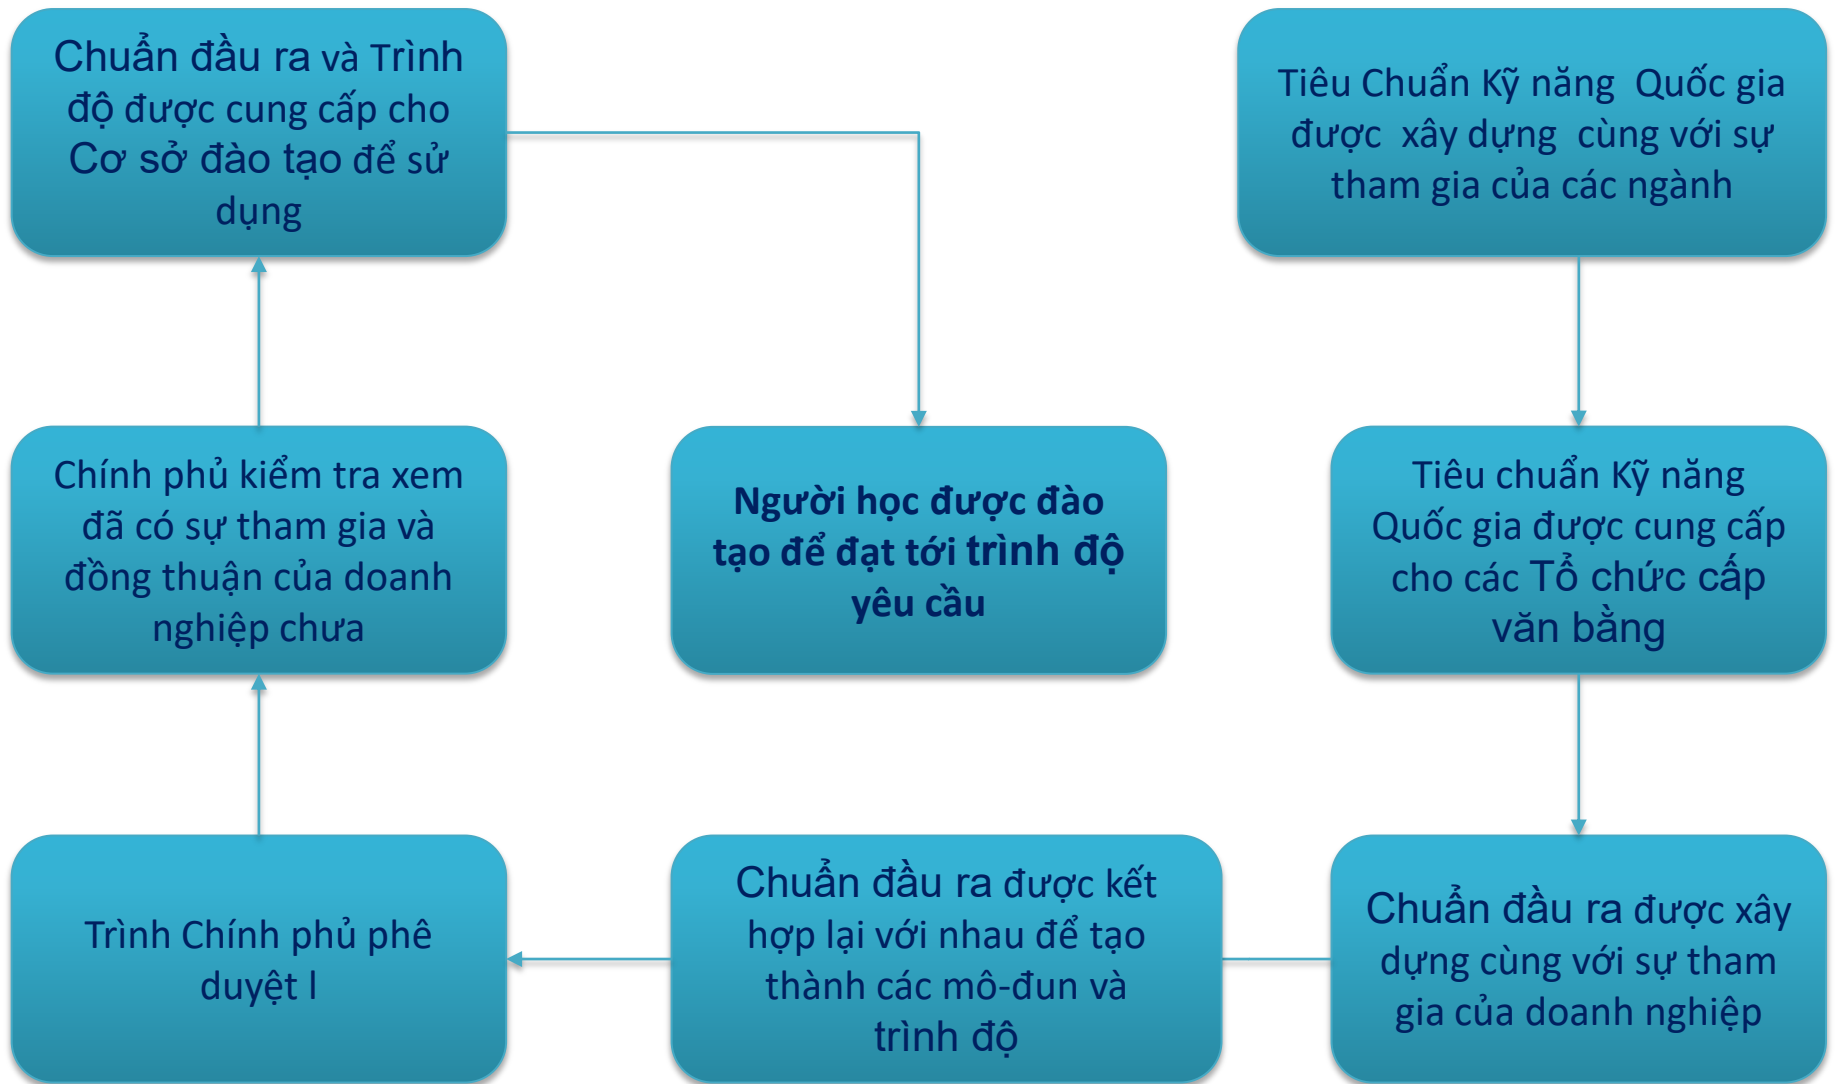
Chuẩn đầu ra và Trình độ được cung cấp cho Cơ sở đào tạo để sử dụng

Tiêu Chuẩn Kỹ năng Quốc gia được xây dựng cùng với sự tham gia của các ngành

Chính phủ kiểm tra xem đã có sự tham gia và đồng thuận của doanh nghiệp chưa

Người học được đào tạo để đạt tới trình độ yêu cầu

Tiêu chuẩn Kỹ năng Quốc gia được cung cấp cho các Tổ chức cấp văn bằng

Trình Chính phủ phê duyệt l

Chuẩn đầu ra được kết hợp lại với nhau để tạo thành các mô-đun và trình độ

Chuẩn đầu ra được xây dựng cùng với sự tham gia của doanh nghiệp